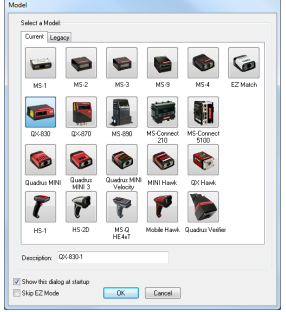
Model

Select a Model:

Current | Legacy

MS-1
MS-2
MS-3
MS-9
MS 4
EZ Match
QX-830
QX-870
MS-890
MS-Connect 210
MS-Connect 5100
Quadrus MINI
Quadrus MINI 3
Quadrus MINI Velocity
MINI Hawk
QX Hawk
HS-1
HS-2D
MS-Q HE4xT
Mobile Hawk
Quadrus Verifier

Description: QX-830-1

Show this dialog at startup
Skip EZ Mode

OK
Cancel